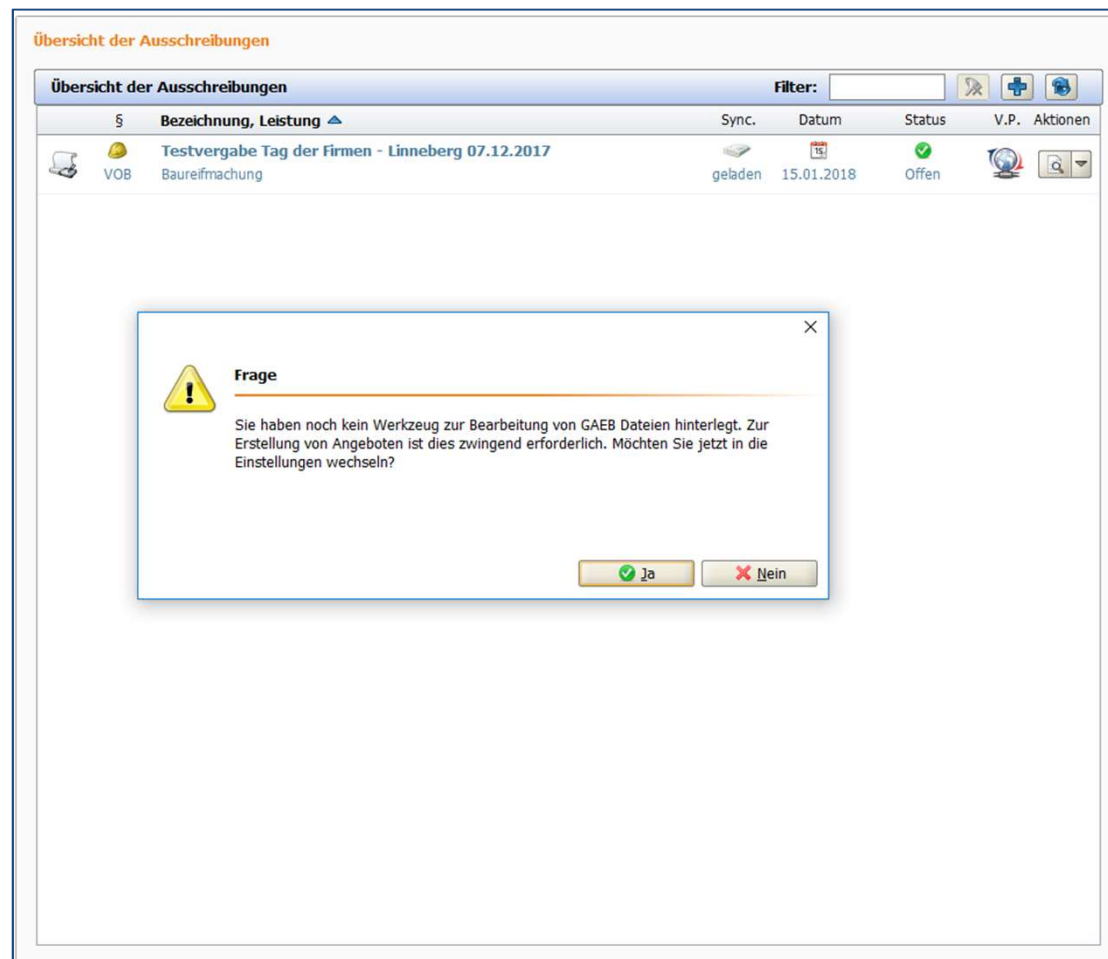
Übersicht der Ausschreibungen

Übersicht der Ausschreibungen

Filter:

| | § | Bezeichnung, Leistung | Sync. | Datum | Status | V.P. | Aktionen |
|---|---|---|---|---|---|---|---|
| | VOB | Testvergabe Tag der Firmen - Linneberg 07.12.2017 Baureifmachung | geladen | 15.01.2018 | Offen | | |

15

Frage

Sie haben noch kein Werkzeug zur Bearbeitung von GAEB Dateien hinterlegt. Zur Erstellung von Angeboten ist dies zwingend erforderlich. Möchten Sie jetzt in die Einstellungen wechseln?

Ja

Nein